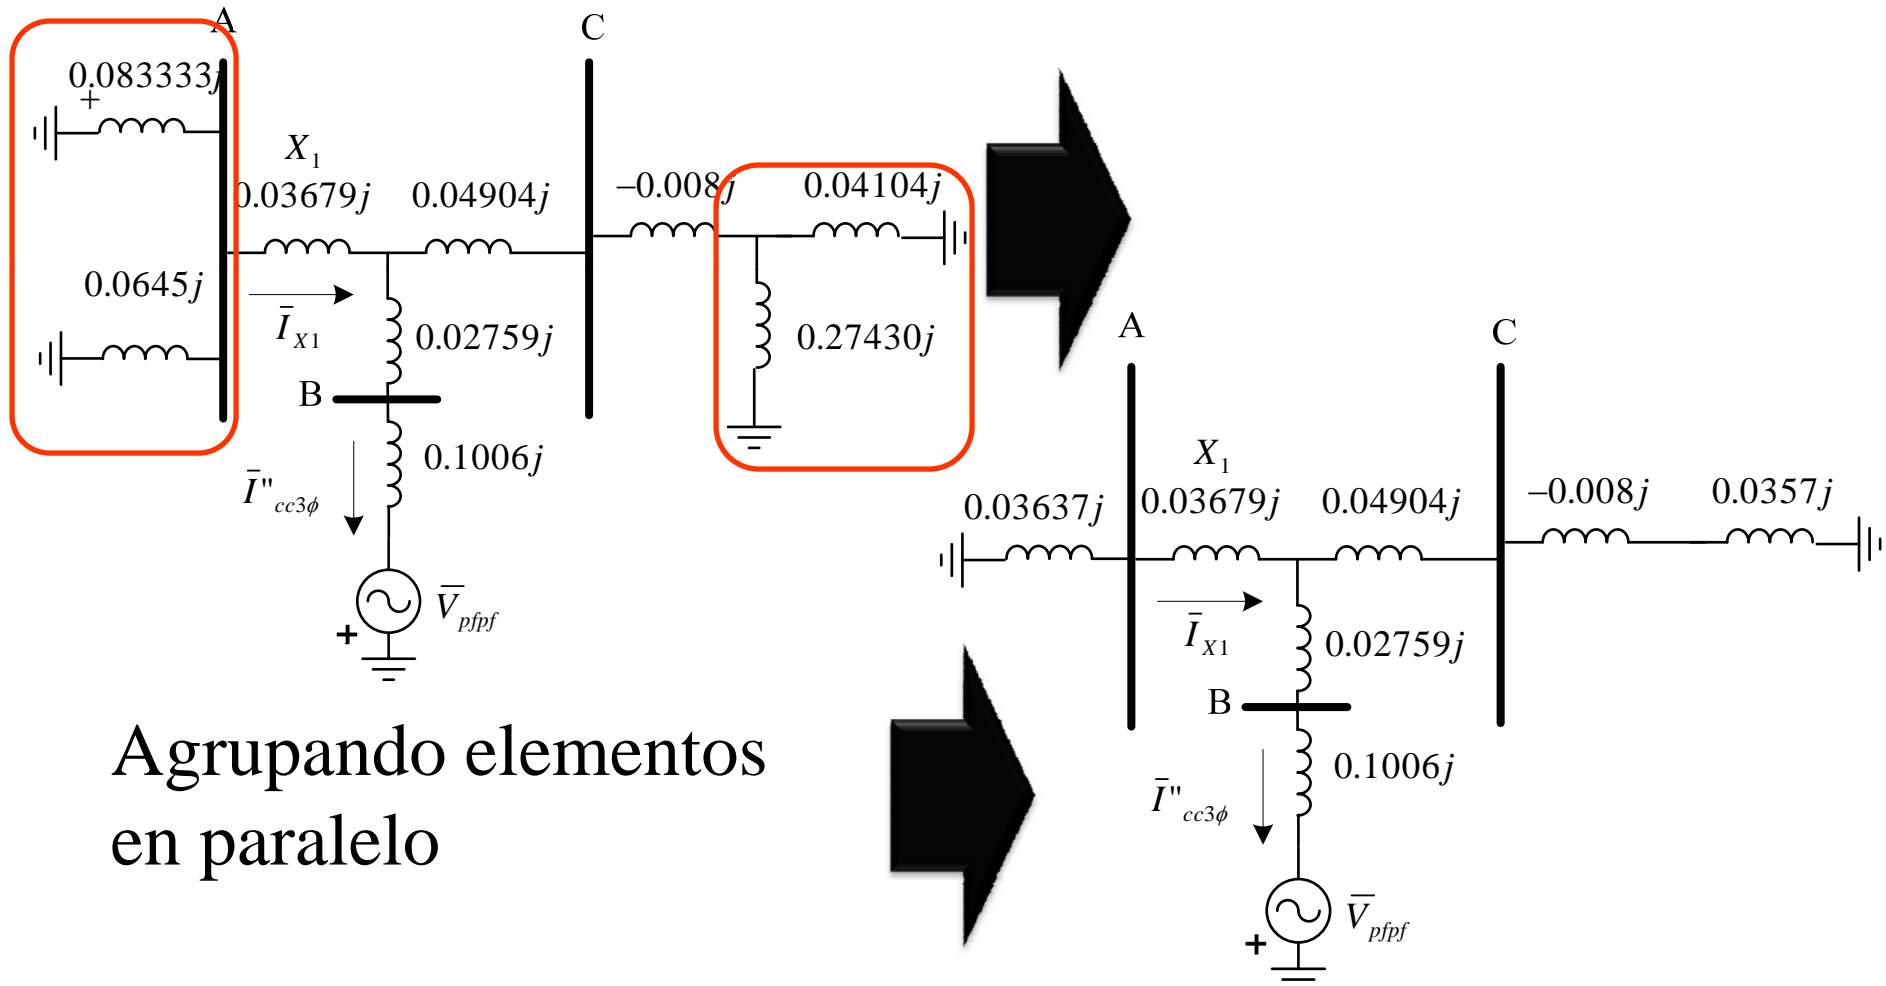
A

C

0.083333$j$

+

$X_1$

0.03679$j$

0.04904$j$

$-0.008j$

0.04104$j$

0.0645$j$

$\bar{I}_{X1}$

0.02759$j$

0.27430$j$

B

0.1006$j$

$\bar{I}''_{cc3\phi}$

$\bar{V}_{pfpf}$

+

Agrupando elementos en paralelo

A

C

$X_1$

0.03637$j$

0.03679$j$

0.04904$j$

$-0.008j$

0.0357$j$

$\bar{I}_{X1}$

0.02759$j$

B

0.1006$j$

$\bar{I}''_{cc3\phi}$

$\bar{V}_{pfpf}$

+